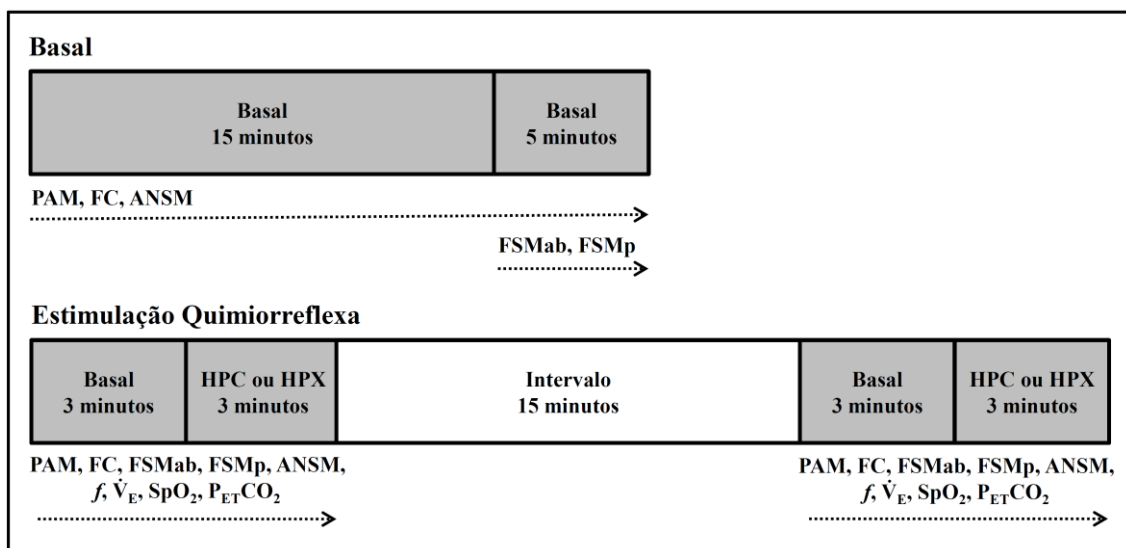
Basal

Basal
15 minutos

Basal
5 minutos

PAM, FC, ANSM

FSMab, FSMp

Estimulação Quimiorreflexa

Basal
3 minutos

HPC ou HPX
3 minutos

Intervalo
15 minutos

Basal
3 minutos

HPC ou HPX
3 minutos

PAM, FC, FSMab, FSMp, ANSM, $f$, $\dot{V}_E$, $SpO_2$, $P_{ET}CO_2$

PAM, FC, FSMab, FSMp, ANSM, $f$, $\dot{V}_E$, $SpO_2$, $P_{ET}CO_2$